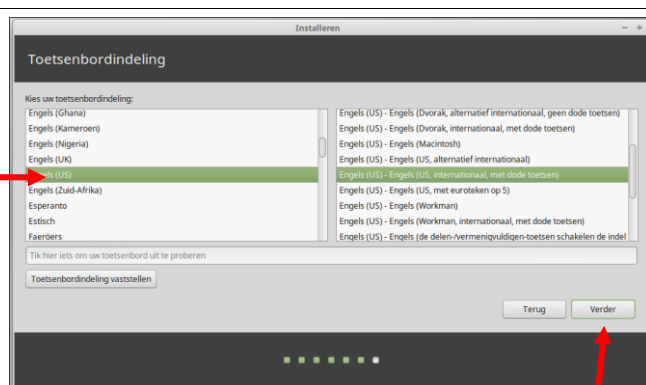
Installeren

Toetsenbordindeling

Kies uw toetsenbordindeling:

Engels (Ghana)
Engels (Kameroen)
Engels (Nigeria)
Engels (UK)
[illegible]ls (US)
Engels (Zuid-Afrika)
Esperanto
Estisch
Faeröers

Engels (US) - Engels (Dvorak, alternatief internationaal, geen dode toetsen)
Engels (US) - Engels (Dvorak, internationaal, met dode toetsen)
Engels (US) - Engels (Macintosh)
Engels (US) - Engels (US, alternatief internationaal)
Engels (US) - Engels (US, internationaal, met dode toetsen)
Engels (US) - Engels (US, met euroteken op 5)
Engels (US) - Engels (Workman)
Engels (US) - Engels (Workman, internationaal, met dode toetsen)
Engels (US) - Engels (de delen-/vermenigvuldigen-toetsen schakelen de indel

Tik hier iets om uw toetsenbord uit te proberen

Toetsenbordindeling vaststellen

Terug
Verder